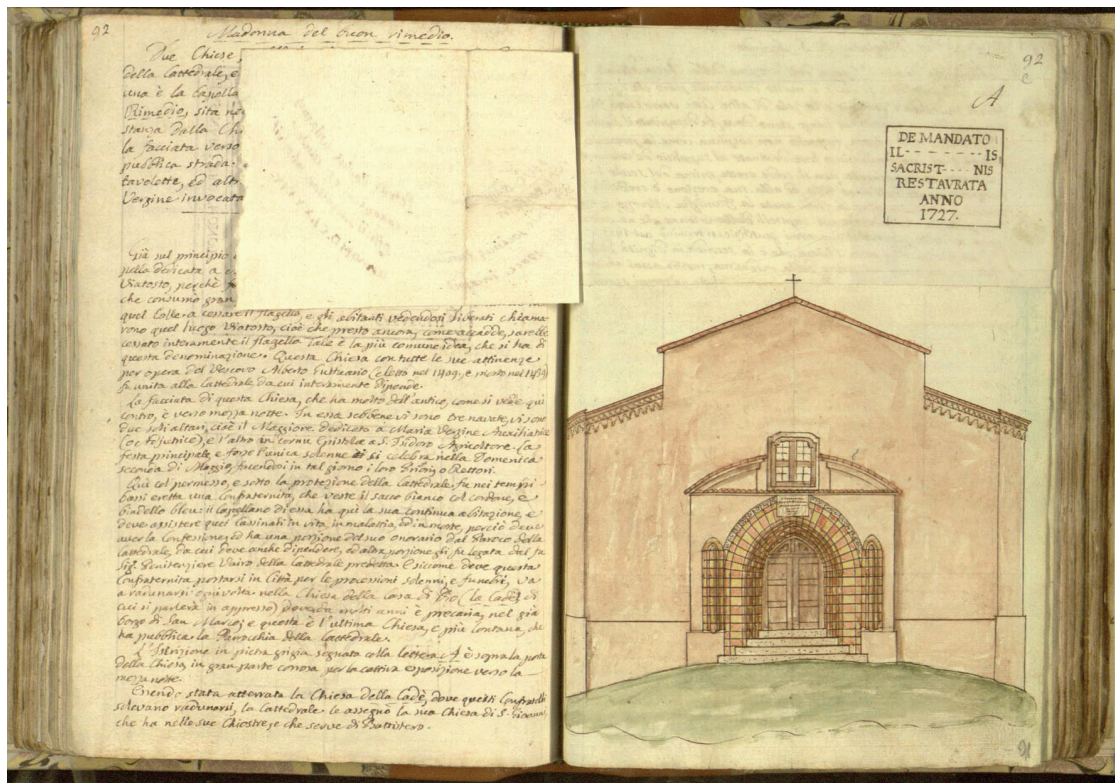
92

Madonna del buon rimedio.

Due Chiese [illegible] della Cattedrale, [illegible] una è la Capella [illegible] Rimedio, sita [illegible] stanza dalla Ch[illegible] la facciata verso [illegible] publica strada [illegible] tavolette, ed altr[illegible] Vergine invocata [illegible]

Già nel principio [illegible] quella dedicata a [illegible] Viatosto, perchè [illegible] che consumò gran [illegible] quel Colle a cessare il flagello, e gli abitanti vedendosi liberati chiamarono quel luogo Viatosto, cioè che presto ancora, come accadde, sarebbe cessato interamente il flagello. Tale è la più comune idea, che si ha di questa denominazione. Questa Chiesa con tutte le sue attinenze per opera del Vescovo Alberto Guttuario (eletto nel 1409, e morto nel 1473) fu unita alla Cattedrale, da cui intieramente dipende.

La facciata di questa Chiesa, che ha molto dell'antico, come si vede qui contro, è verso mezza notte. In essa sebbene vi sono tre navate, vi sono due soli altari, cioè il Maggiore dedicato a Maria Vergine Ausiliatrice (col Fajutice), e l'altro in cornu Epistolæ a S. Isidoro Agricoltore. La festa principale, e forse l'unica solenne si celebra nella Domenica seconda di Maggio, facendosi in tal giorno i loro Priori, o Rettori.

Qui col permesso, e sotto la protezione della Cattedrale, fu nei tempi bassi eretta una Confraternita, che veste il sacco bianco col cordone, e Cindello bleu: il Capellano di essa ha qui la sua continua abitazione, e deve assistere quei Casinali in vita, in malattia, ed in morte, perciò deve avere la Confessione, ed ha una porzione del suo onorario dal Parroco della Cattedrale, da cui deve anche dipendere, ed altra porzione gli fu legata dal fu Sig. Penitenziere Vaira della Cattedrale predetta. E siccome deve questa Confraternita portarsi in Città per le processioni solenni, e funebri, va a radunarsi ogni volta nella Chiesa della casa di S. Pio (la Casa di cui si parlerà in appresso) dovendo molti anni è procaria, nel già borgo di San Marzo; e questa è l'ultima Chiesa, e più lontana, che ha pubblica la Parrocchia della Cattedrale.

L'Iscrizione in pietra grigia segnata colla lettera A è sopra la porta della Chiesa, in gran parte corrosa per la cattiva esposizione verso la mezza notte.

Essendo stata atterrata la Chiesa della Cadè, dove questi Confratelli solevano radunarsi, la Cattedrale, le assegnò la sua Chiesa di S. Giovanni che ha nelle sue Chiostre, che serve di Battistero.

92
A

DE MANDATO
IL- - - - - - IS
SACRIST- - - NIS
RESTAVRATA
ANNO
1727.